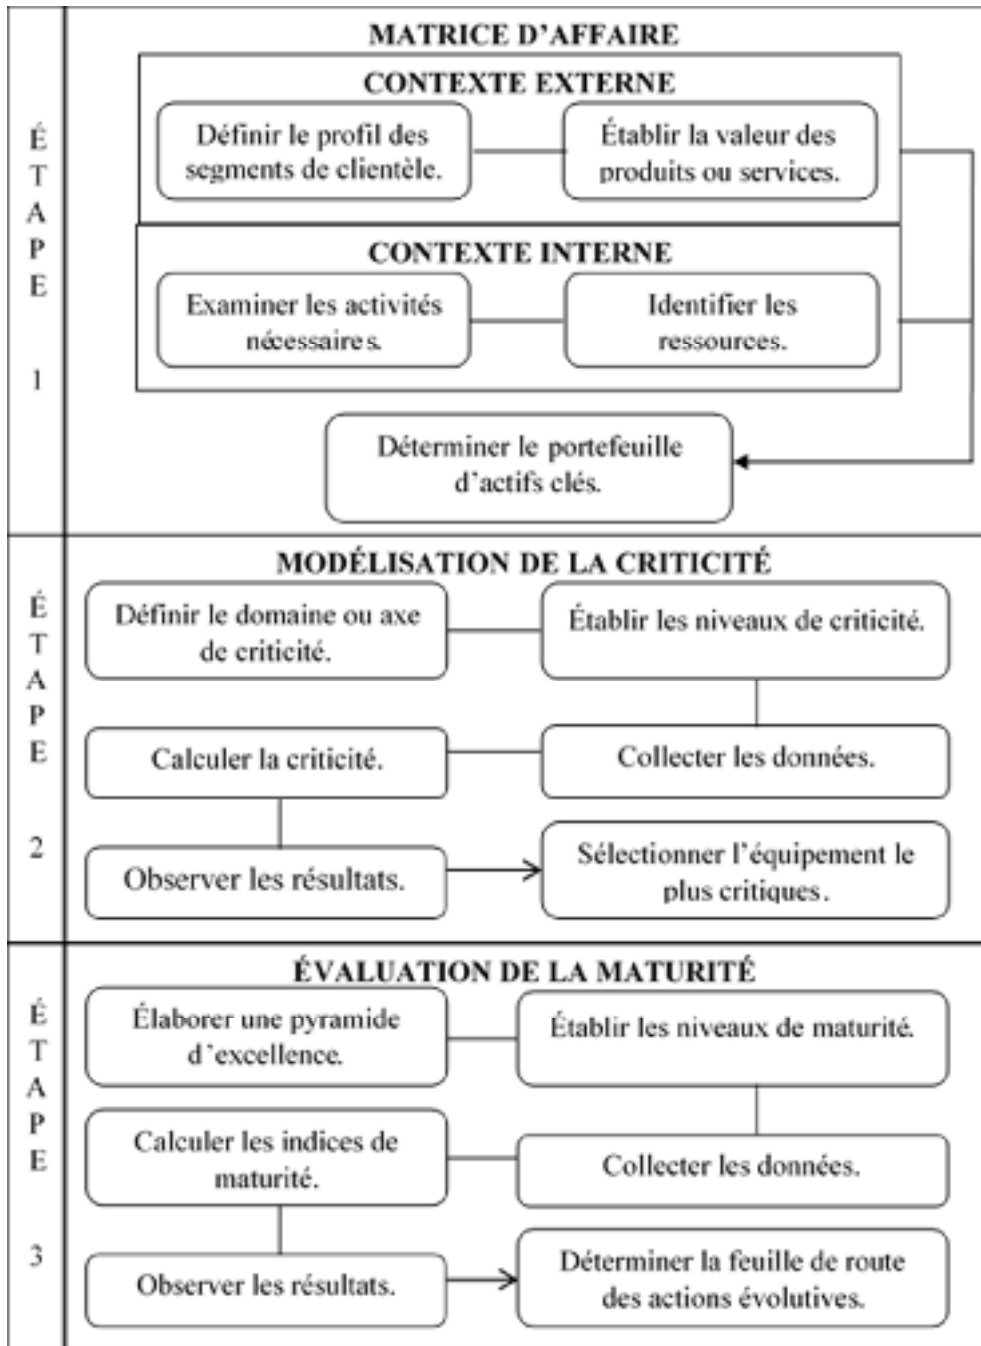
ÉTAPE 1

MATRICE D'AFFAIRE

CONTEXTE EXTERNE

Définir le profil des segments de clientèle.

Établir la valeur des produits ou services.

CONTEXTE INTERNE

Examiner les activités nécessaire s.

Identifier les ressources.

Déterminer le portefeuille d'actifs clés.

ÉTAPE 2

MODÉLISATION DE LA CRITICITÉ

Définir le domaine ou axe de criticité.

Établir les niveaux de criticité.

Calculer la criticité.

Collecter les données.

Observer les résultats.

Sélectionner l'équipement le plus critiques.

ÉTAPE 3

ÉVALUATION DE LA MATURITÉ

Élaborer une pyramide d'excellence.

Établir les niveaux de maturité.

Calculer les indices de maturité.

Collecter les données.

Observer les résultats.

Déterminer la feuille de route des actions évolutives.